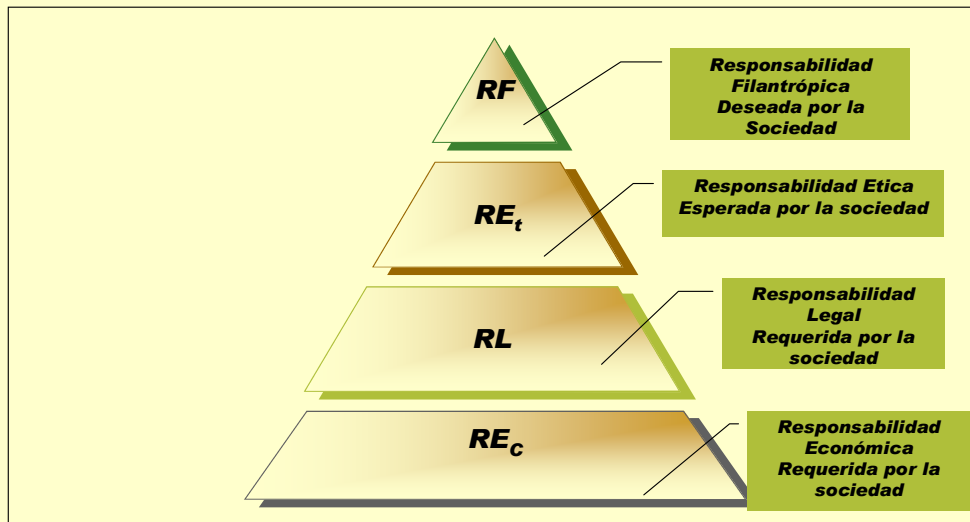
RF

Responsabilidad Filantrópica Deseada por la Sociedad

$RE_t$

Responsabilidad Etica Esperada por la sociedad

RL

Responsabilidad Legal Requerida por la sociedad

$RE_C$

Responsabilidad Económica Requerida por la sociedad